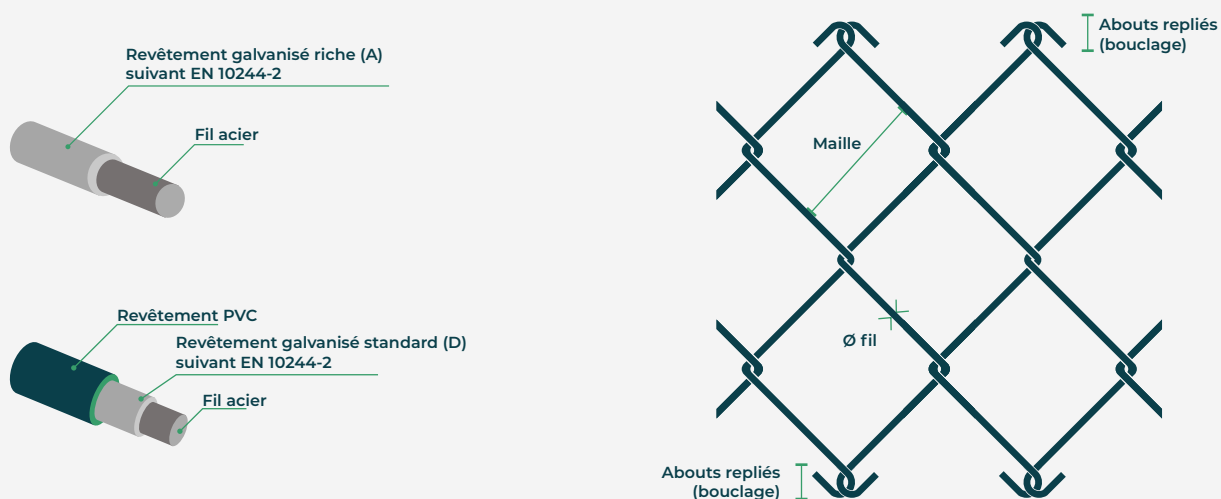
Revêtement galvanisé riche (A) suivant EN 10244-2

Fil acier

Revêtement PVC

Revêtement galvanisé standard (D) suivant EN 10244-2

Fil acier

Abouts repliés (bouclage)

Maille

Ø fil

Abouts repliés (bouclage)